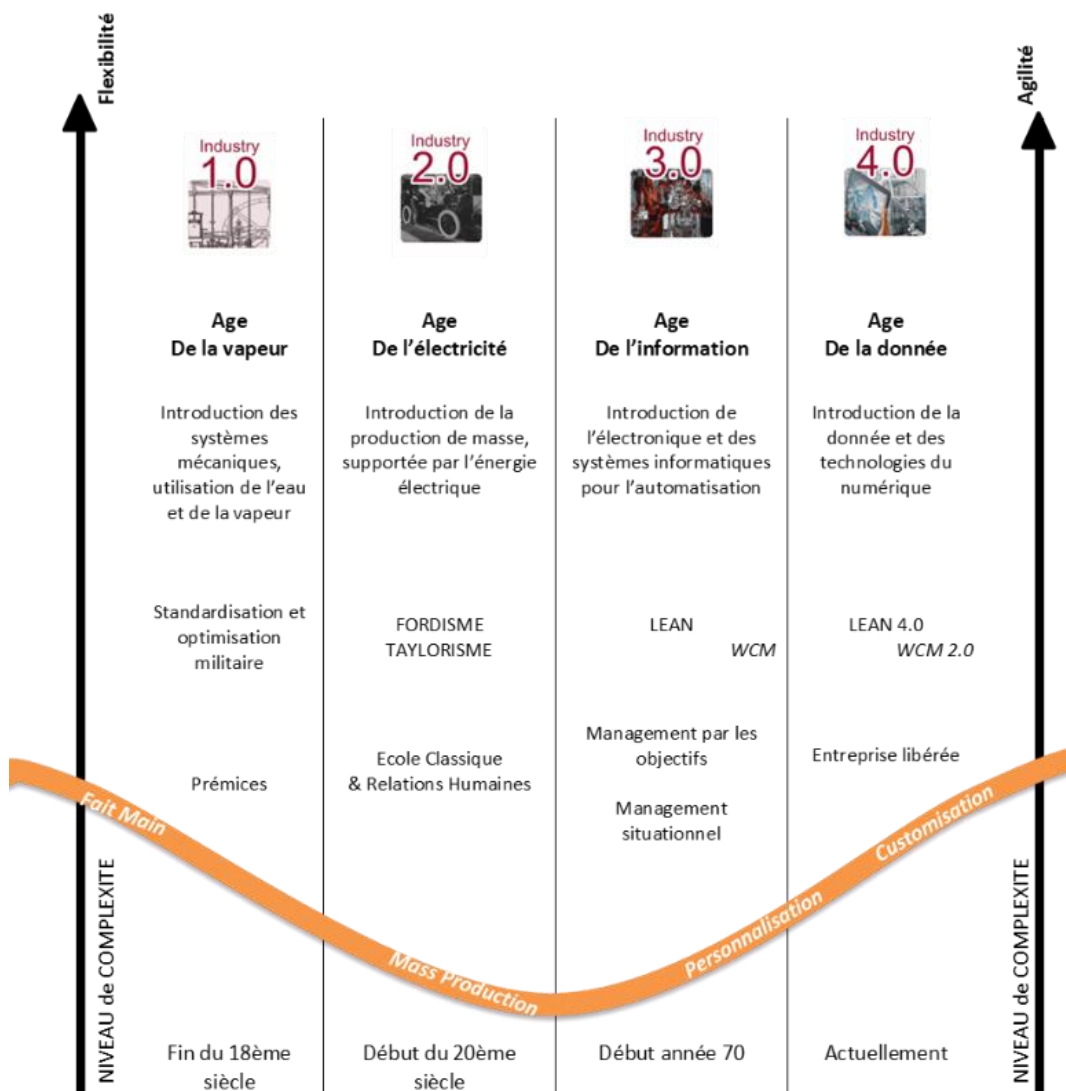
Flexibilité

Agilité

Industry 1.0

Industry 2.0

Industry 3.0

Industry 4.0

Age
De la vapeur

Age
De l'électricité

Age
De l'information

Age
De la donnée

Introduction des systèmes mécaniques, utilisation de l'eau et de la vapeur

Introduction de la production de masse, supportée par l'énergie électrique

Introduction de l'électronique et des systèmes informatiques pour l'automatisation

Introduction de la donnée et des technologies du numérique

Standardisation et optimisation militaire

FORDISME
TAYLORISME

LEAN
WCM

LEAN 4.0
WCM 2.0

Prémices

Ecole Classique & Relations Humaines

Management par les objectifs

Management situationnel

Entreprise libérée

Fait Main

Mass Production

Personnalisation

Customisation

NIVEAU de COMPLEXITE

NIVEAU de COMPLEXITE

Fin du 18ème siècle

Début du 20ème siècle

Début année 70

Actuellement